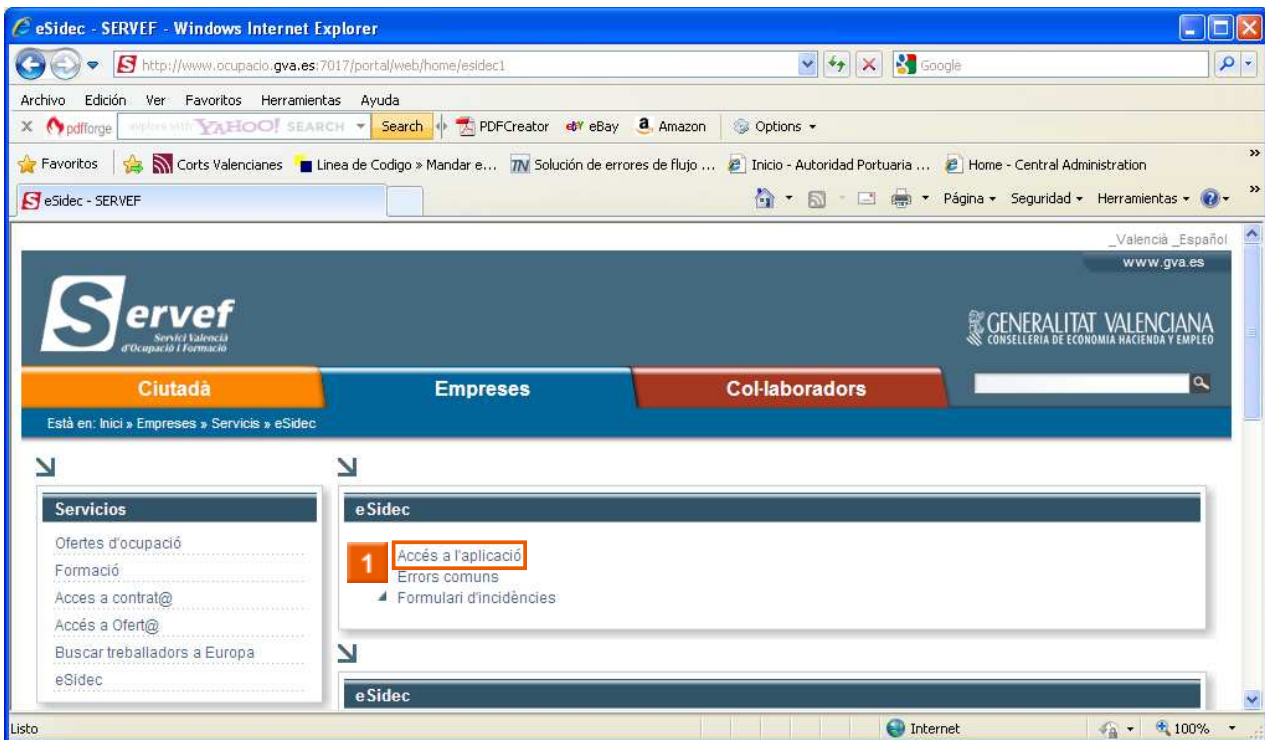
eSidec - SERVEF - Windows Internet Explorer

http://www.ocupacio.gva.es:7017/portal/web/home/esidec1

Google

Archivo Edición Ver Favoritos Herramientas Ayuda

pdfforge explore with YAHOO! SEARCH Search PDFCreator eBay Amazon Options

Favoritos Corts Valencianes Linea de Codigo » Mandar e... Solución de errores de flujo ... Inicio - Autoridad Portuaria ... Home - Central Administration

eSidec - SERVEF

Página Seguridad Herramientas

_Valencià _Español

www.gva.es

Servef
Servici Valencià d'Ocupació i Formació

GENERALITAT VALENCIANA
CONSELLERIA DE ECONOMIA HACIENDA Y EMPLEO

Ciutadà Empreses Col·laboradors

Està en: Inici » Empreses » Servicis » eSidec

Servicios

Ofertes d'ocupació
Formació
Acces a contrat@
Accés a Ofert@
Buscar treballadors a Europa
eSidec

eSidec

1 Accés a l'aplicació
Errors comuns
Formulari d'incidències

eSidec

Listo Internet 100%